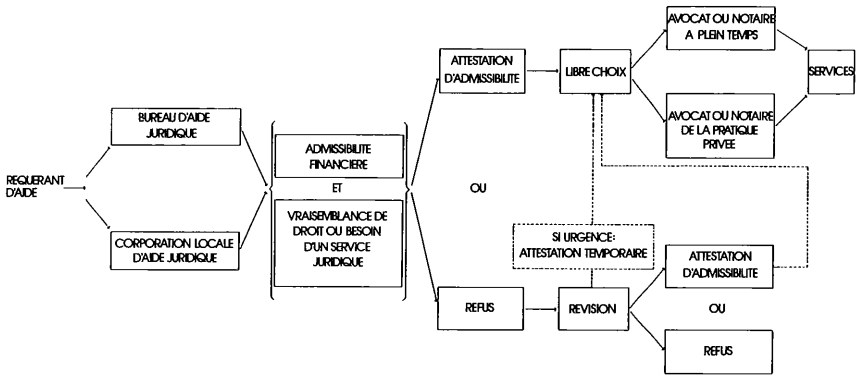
REQUERANT D'AIDE

BUREAU D'AIDE JURIDIQUE

CORPORATION LOCALE D'AIDE JURIDIQUE

ADMISSIBILITE FINANCIERE

ET

VRAISEMBLANCE DE DROIT OU BESOIN D'UN SERVICE JURIDIQUE

ATTESTATION D'ADMISSIBILITE

OU

REFUS

LIBRE CHOIX

SI URGENCE: ATTESTATION TEMPORAIRE

REVISION

AVOCAT OU NOTAIRE A PLEIN TEMPS

AVOCAT OU NOTAIRE DE LA PRATIQUE PRIVEE

SERVICES

ATTESTATION D'ADMISSIBILITE

OU

REFUS